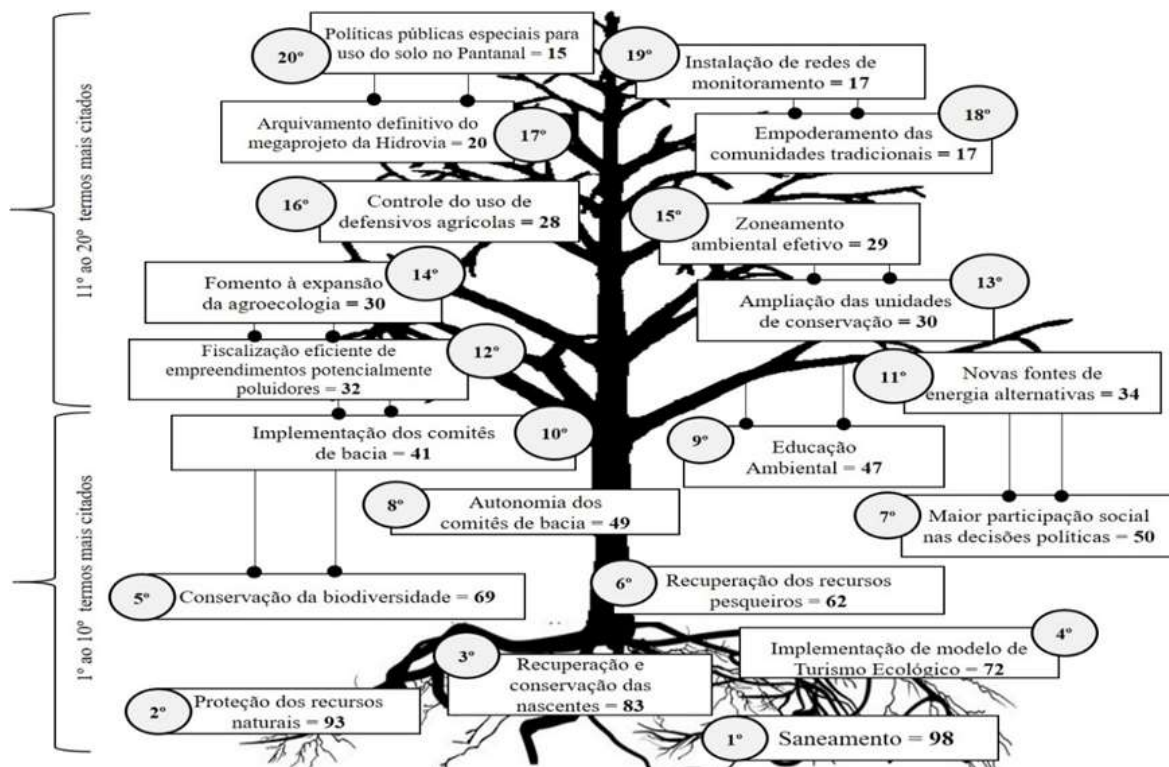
11º ao 20º termos mais citados

20º Políticas públicas especiais para uso do solo no Pantanal = **15**

19º Instalação de redes de monitoramento = **17**

17º Arquivamento definitivo do megaprojeto da Hidrovia = **20**

18º Empoderamento das comunidades tradicionais = **17**

16º Controle do uso de defensivos agrícolas = **28**

15º Zoneamento ambiental efetivo = **29**

14º Fomento à expansão da agroecologia = **30**

13º Ampliação das unidades de conservação = **30**

12º Fiscalização eficiente de empreendimentos potencialmente poluidores = **32**

11º Novas fontes de energia alternativas = **34**

1º ao 10º termos mais citados

10º Implementação dos comitês de bacia = **41**

9º Educação Ambiental = **47**

8º Autonomia dos comitês de bacia = **49**

7º Maior participação social nas decisões políticas = **50**

5º Conservação da biodiversidade = **69**

6º Recuperação dos recursos pesqueiros = **62**

4º Implementação de modelo de Turismo Ecológico = **72**

3º Recuperação e conservação das nascentes = **83**

2º Proteção dos recursos naturais = **93**

1º Saneamento = **98**